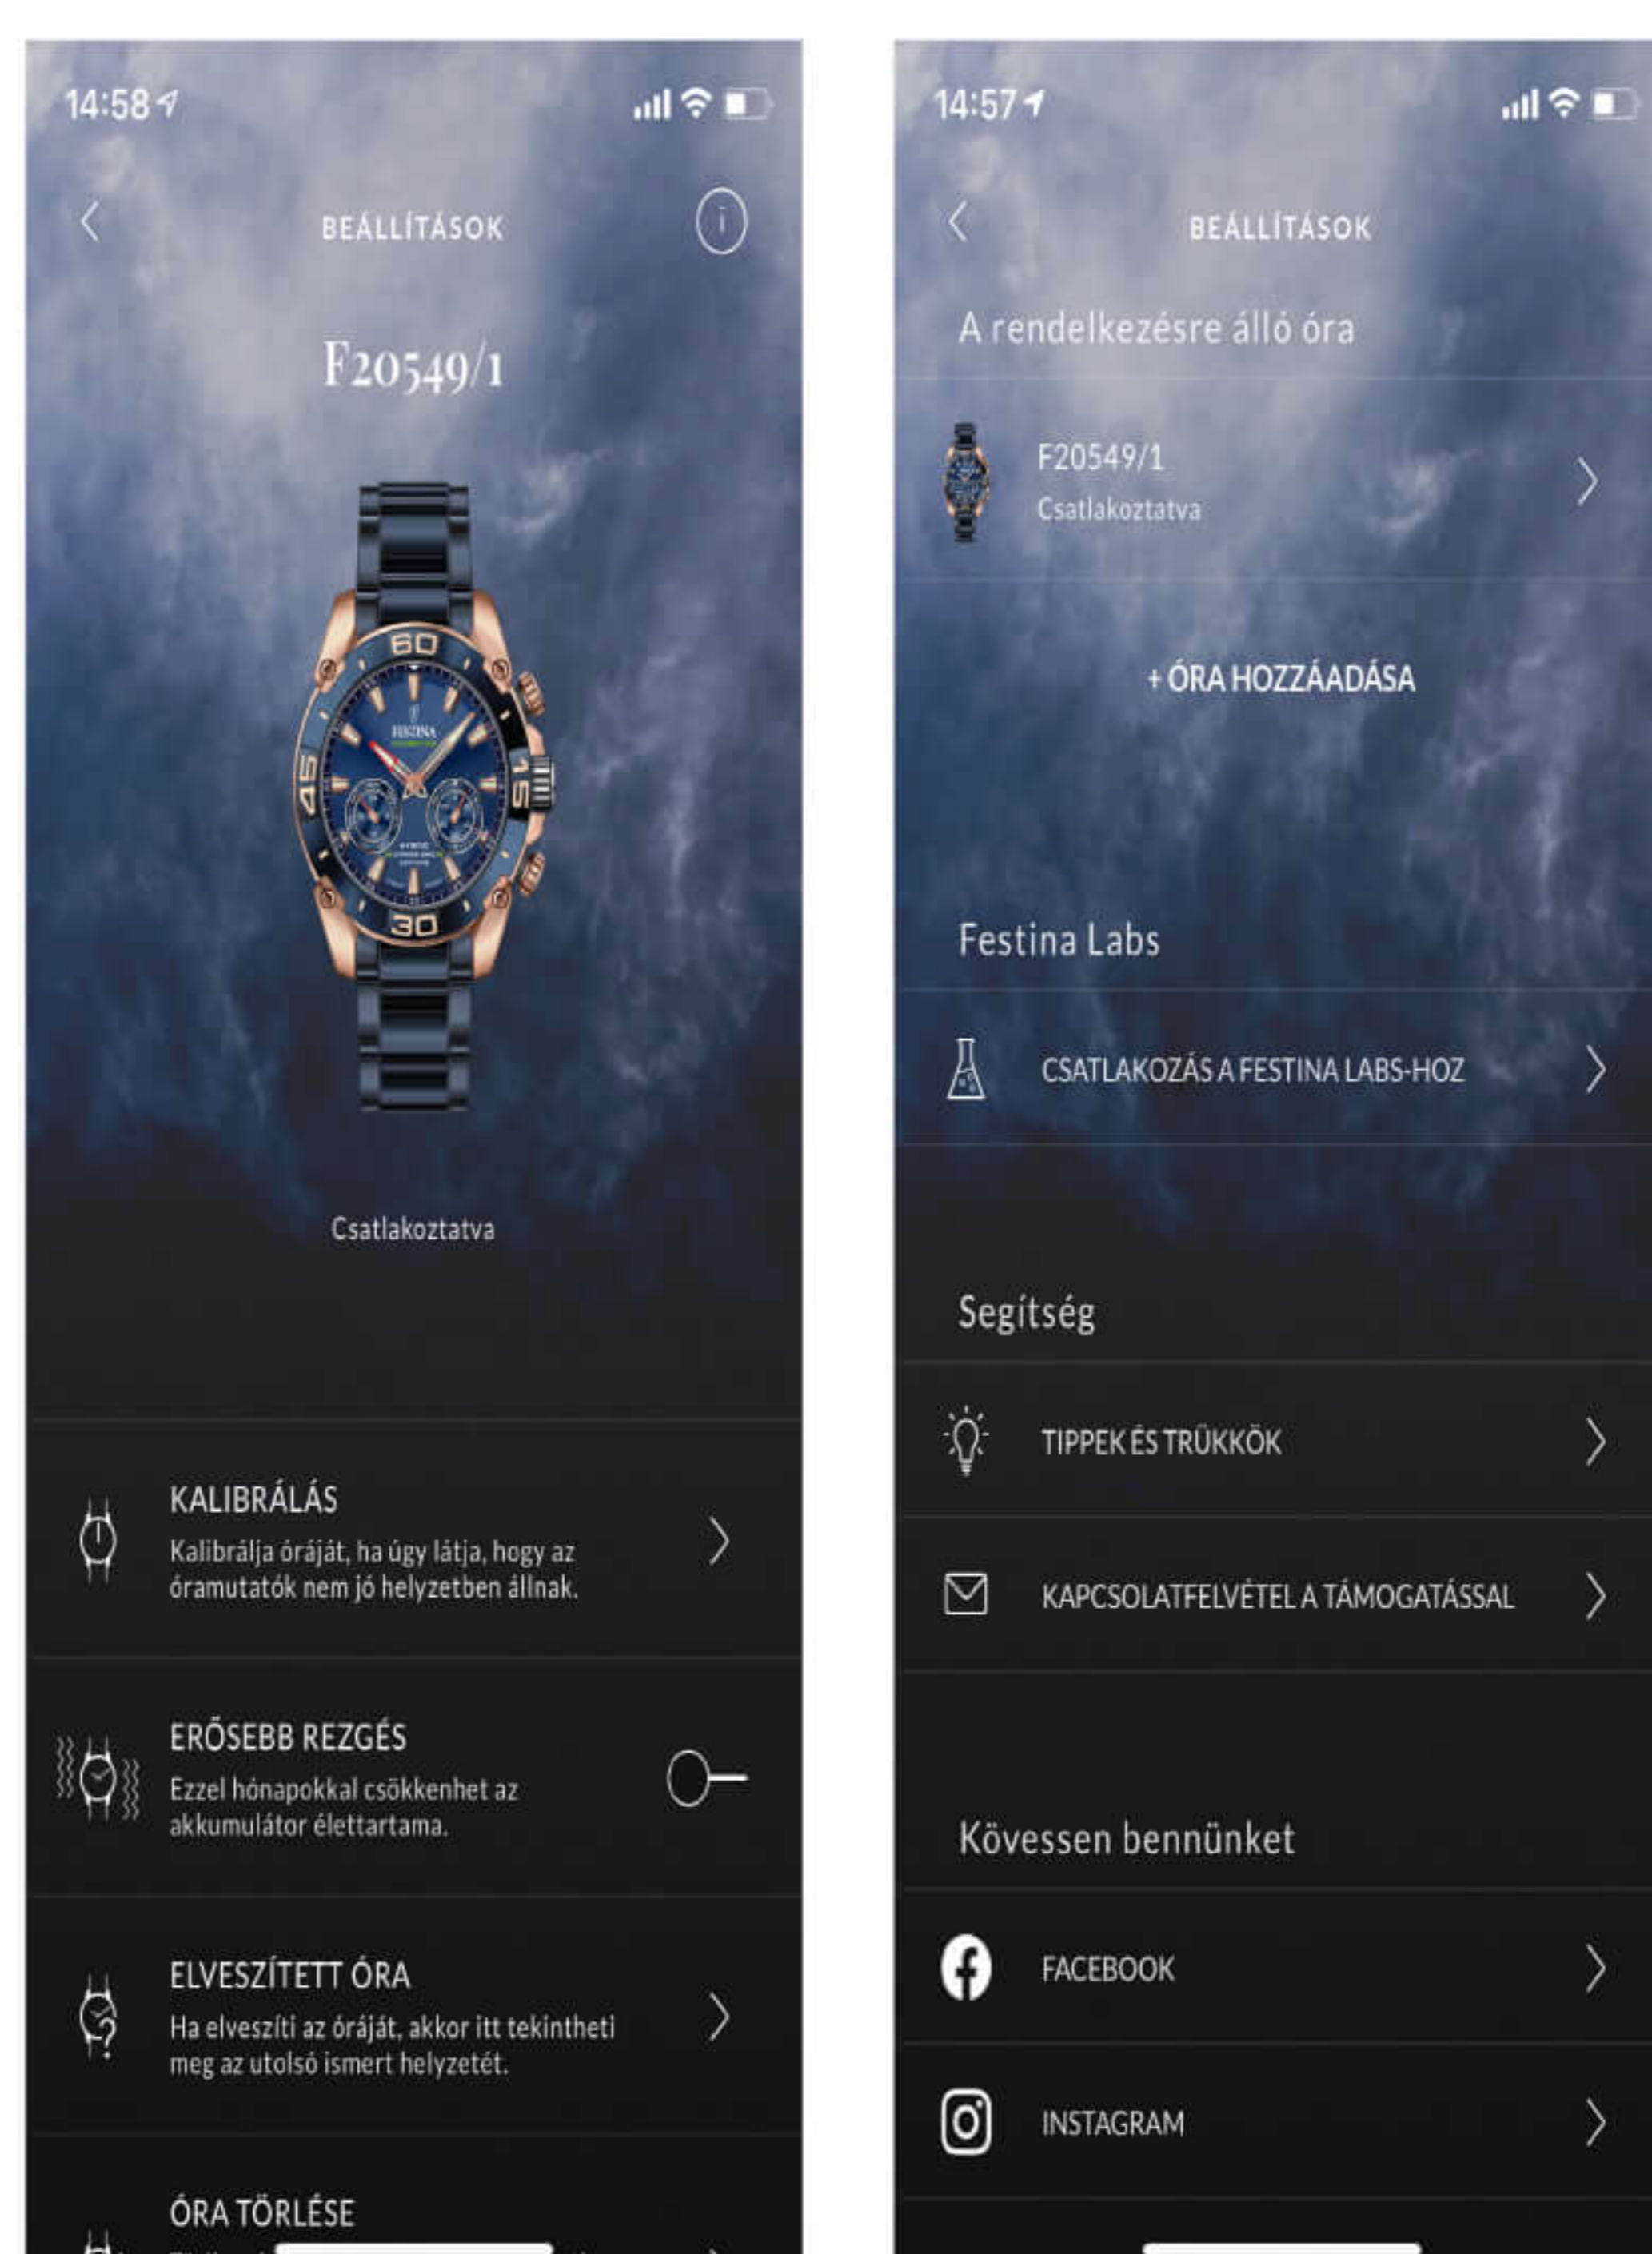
14:58

BEÁLLÍTÁSOK

F20549/1

60
FESTINA
45
15
30

Csatlakoztatva

KALIBRÁLÁS
Kalibrálja óráját, ha úgy látja, hogy az óramutatók nem jó helyzetben állnak.

ERŐSEBB REZGÉS
Ezzel hónapokkal csökkenhet az akkumulátor élettartama.

ELVESZÍTETT ÓRA
Ha elveszíti az óráját, akkor itt tekintheti meg az utolsó ismert helyzetét.

ÓRA TÖRLÉSE
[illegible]

14:57

BEÁLLÍTÁSOK

A rendelkezésre álló óra

F20549/1
Csatlakoztatva

+ ÓRA HOZZÁADÁSA

Festina Labs

CSATLAKOZÁS A FESTINA LABS-HOZ

Segítség

TIPPEK ÉS TRÜKKÖK

KAPCSOLATFELVÉTEL A TÁMOGATÁSSAL

Kövessen bennünket

FACEBOOK

INSTAGRAM